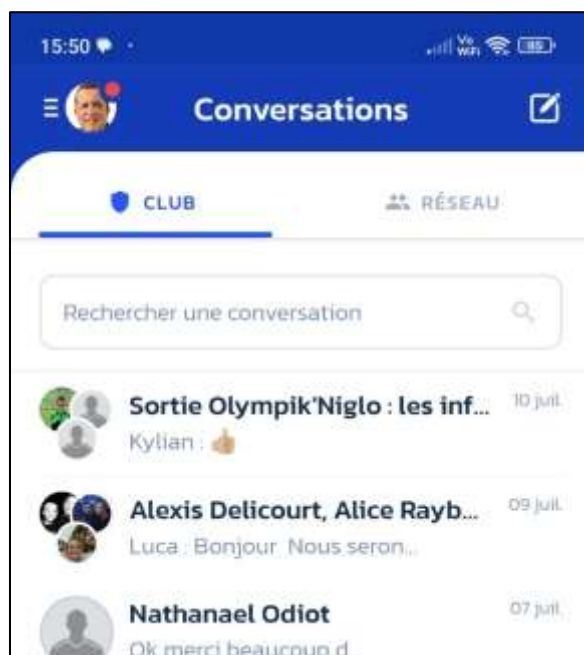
15:50

Vo WiFi 85

Conversations

CLUB

RÉSEAU

Rechercher une conversation

Sortie Olympik'Niglo : les inf...
10 juil.
Kylian : 👍

Alexis Delicourt, Alice Rayb...
09 juil.
Luca : Bonjour. Nous seron...

Nathanael Odiot
07 juil.
Ok merci beaucoup d...